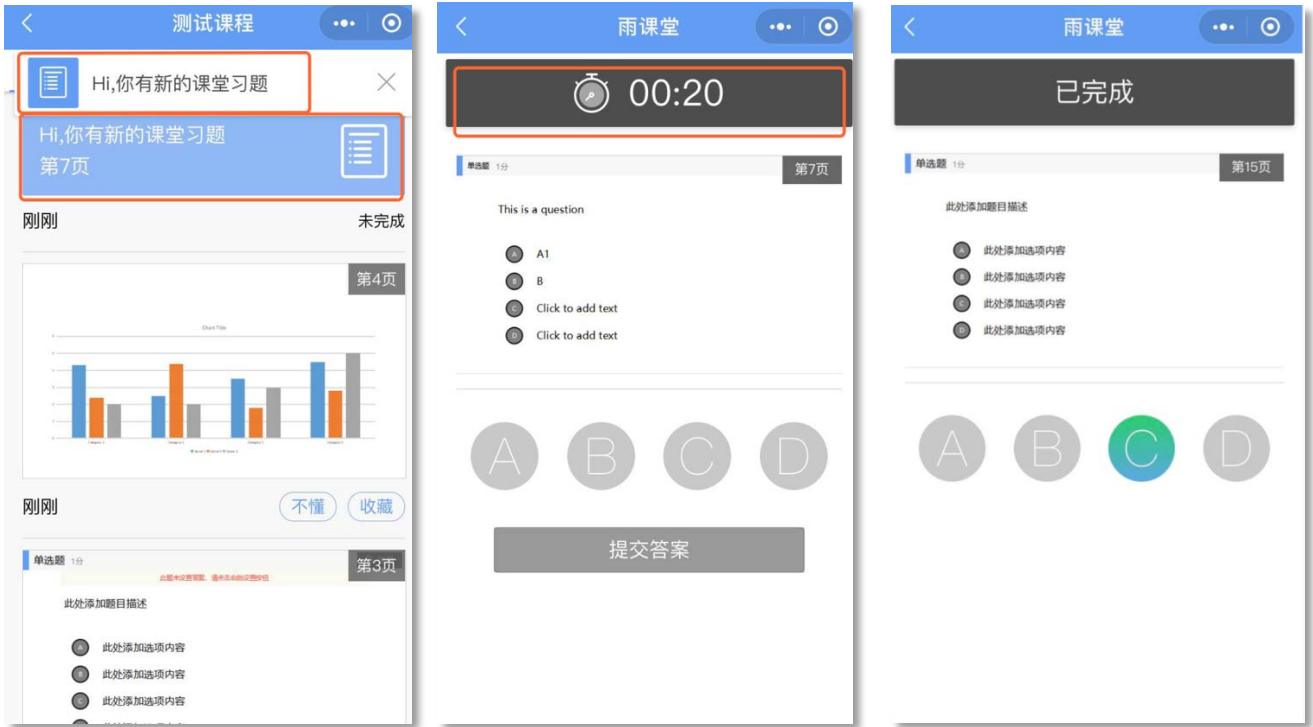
测试课程

Hi,你有新的课堂习题

Hi,你有新的课堂习题
第7页

刚刚 未完成

第4页

Chart Title

刚刚 不懂 收藏

单选题 1分 第3页

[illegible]

此处添加题目描述

A 此处添加选项内容
B 此处添加选项内容
C 此处添加选项内容
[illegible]

雨课堂

00:20

单选题 1分 第7页

This is a question

A A1
B B
C Click to add text
D Click to add text

A B C D

提交答案

雨课堂

已完成

单选题 1分 第15页

此处添加题目描述

A 此处添加选项内容
B 此处添加选项内容
C 此处添加选项内容
D 此处添加选项内容

A B C D